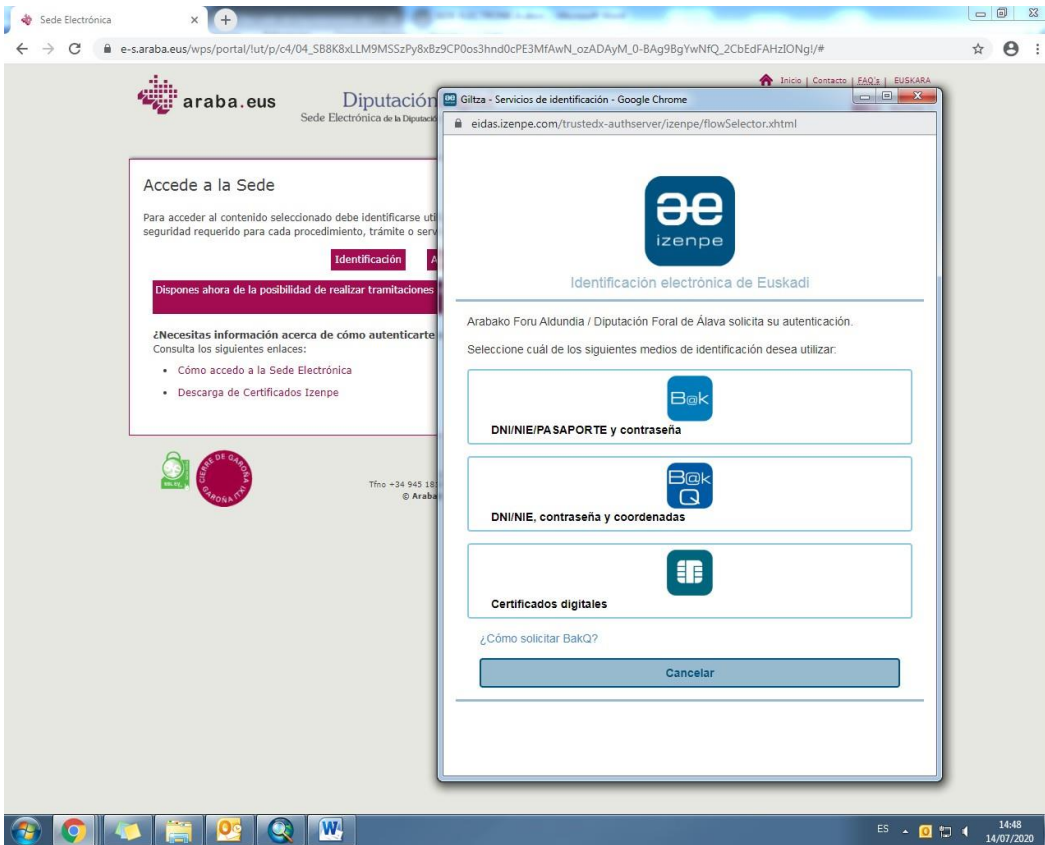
Sede Electrónica

e-s.araba.eus/wps/portal/!ut/p/c4/04_SB8K8xLLM9MSSzPy8xBz9CP0os3hnd0cPE3MfAwN_ozADAyM_0-BAg9BgYwNfQ_2CbEdFAHzIONg!/#

Inicio | Contacto | FAQ's | EUSKARA

araba.eus

Diputación

Sede Electrónica de la Diputació

Accede a la Sede

Para acceder al contenido seleccionado debe identificarse uti seguridad requerido para cada procedimiento, trámite o serv

Identificación

Dispones ahora de la posibilidad de realizar tramitaciones

¿Necesitas información acerca de cómo autenticarte Consulta los siguientes enlaces:

• Cómo accedo a la Sede Electrónica
• Descarga de Certificados Izenpe

CIERRE DE GAROÑA GAROÑA ITXI

Tfno +34 945 18
© Araba

Giltza - Servicios de identificación - Google Chrome

eidas.izenpe.com/trustedx-authserver/izenpe/flowSelector.xhtml

izenpe

Identificación electrónica de Euskadi

Arabako Foru Aldundia / Diputación Foral de Álava solicita su autenticación.

Seleccione cuál de los siguientes medios de identificación desea utilizar:

B@k

DNI/NIE/PASAPORTE y contraseña

B@k Q

DNI/NIE, contraseña y coordenadas

Certificados digitales

¿Cómo solicitar BakQ?

Cancelar

ES

14:48
14/07/2020